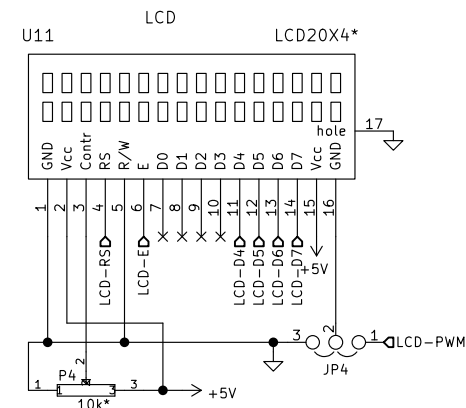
LCD
U11
LCD20X4*

hole 17

GND Vcc Contr RS R/W E D0 D1 D2 D3 D4 D5 D6 D7 Vcc GND

1 2 3 4 5 6 7 8 9 10 11 12 13 14 15 16

LCD-RS LCD-E LCD-D4 LCD-D5 LCD-D6 LCD-D7

+5V

3 2 1 LCD-PWM

JP4

P4 2
1 3 +5V
10k*